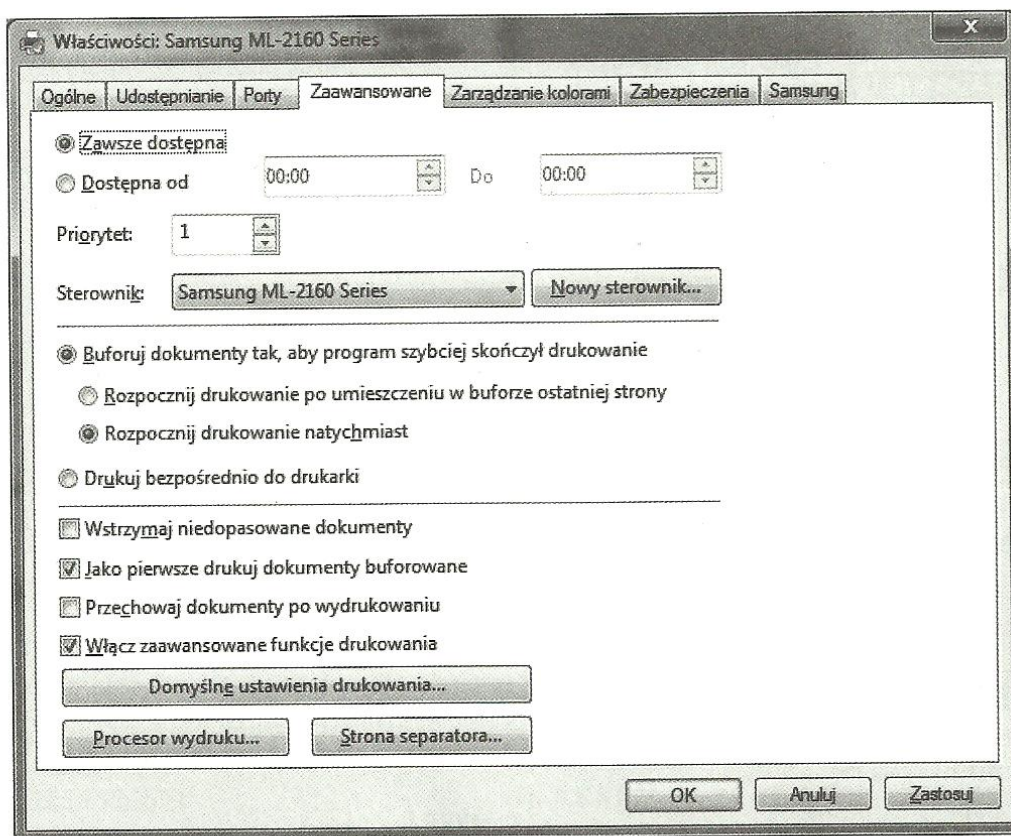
Właściwości: Samsung ML-2160 Series

Ogólne | Udostępnianie | Porty | Zaawansowane | Zarządzanie kolorami | Zabezpieczenia | Samsung

Zawsze dostępna
Dostępna od 00:00 Do 00:00

Priorytet: 1

Sterownik: Samsung ML-2160 Series Nowy sterownik...

Buforuj dokumenty tak, aby program szybciej skończył drukowanie
Rozpocznij drukowanie po umieszczeniu w buforze ostatniej strony
Rozpocznij drukowanie natychmiast

Drukuj bezpośrednio do drukarki

Wstrzymaj niedopasowane dokumenty
Jako pierwsze drukuj dokumenty buforowane
Przechowaj dokumenty po wydrukowaniu
Włącz zaawansowane funkcje drukowania

Domyślne ustawienia drukowania...

Procesor wydruku... Strona separatora...

OK Anuluj Zastosuj